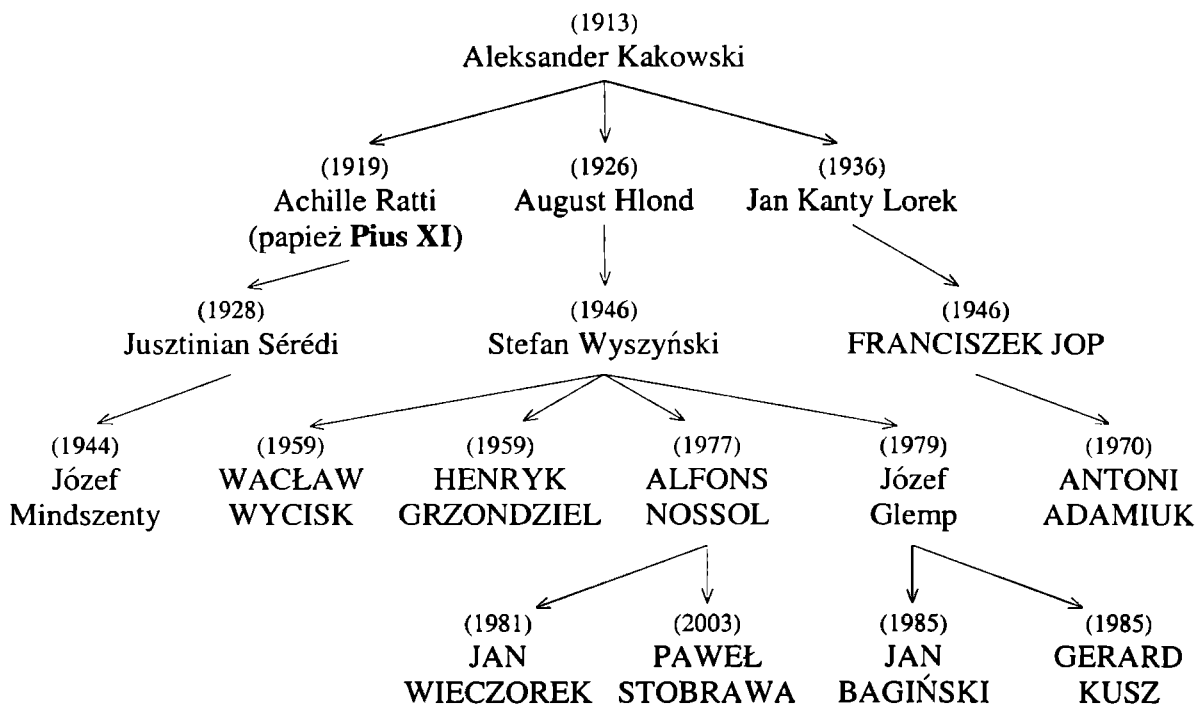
(1913)
Aleksander Kakowski

(1919)
Achille Ratti
(papież **Pius XI**)

(1926)
August Hlond

(1936)
Jan Kanty Lorek

(1928)
Jusztinian Sérédi

(1946)
Stefan Wyszyński

(1946)
FRANCISZEK JOP

(1944)
Józef
Mindszenty

(1959)
WACŁAW
WYCISK

(1959)
HENRYK
GRZONDZIEL

(1977)
ALFONS
NOSSOL

(1979)
Józef
Glemp

(1970)
ANTONI
ADAMIUK

(1981)
JAN
WIECZOREK

(2003)
PAWEŁ
STOBRAWA

(1985)
JAN
BAGIŃSKI

(1985)
GERARD
KUSZ